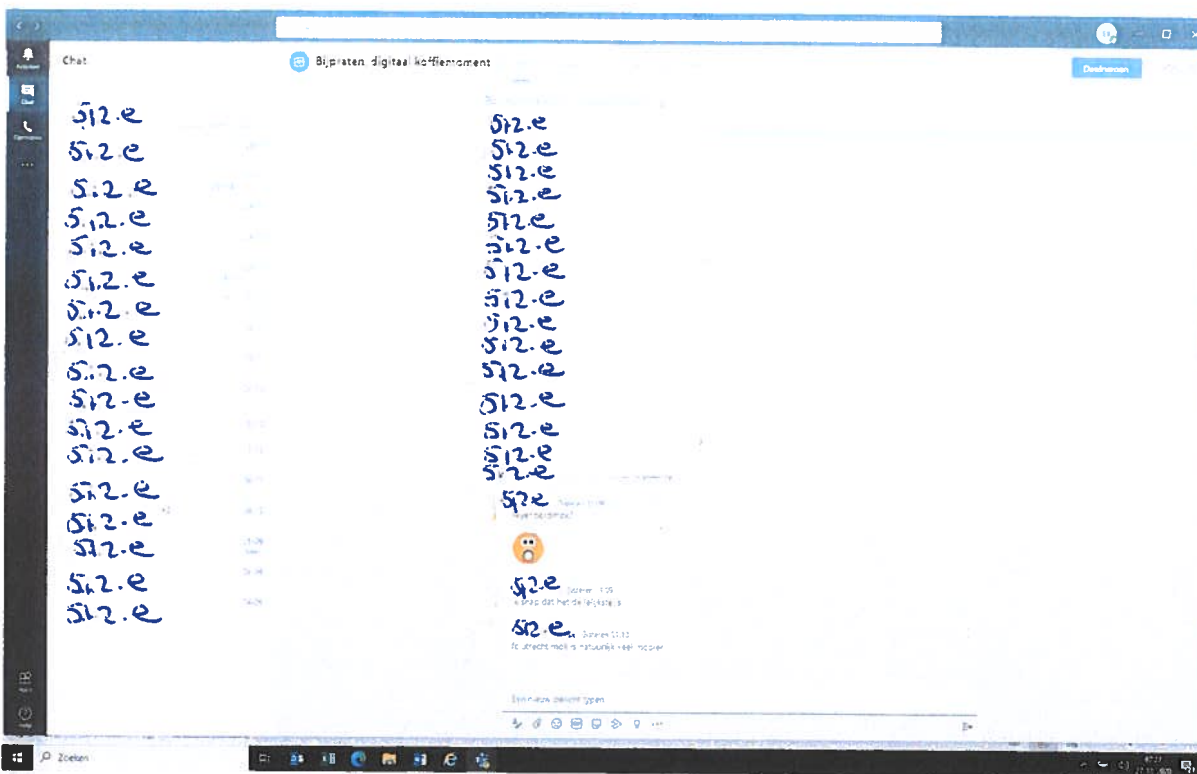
Chat

Bijpraten digitaal koffiemoment

Deelnemen

5.12.e
5.12.e
5.12.e
5.12.e
5.12.e
5.12.e
5.12.e
5.12.e
5.12.e
5.12.e
5.12.e
5.12.e
5.12.e
5.12.e
5.12.e
5.12.e
5.12.e

5.12.e
5.12.e
5.12.e
5.12.e
5.12.e
5.12.e
5.12.e
5.12.e
5.12.e
5.12.e
5.12.e
5.12.e
5.12.e
5.12.e
5.12.e

5.12.e
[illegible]

5.12.e
Ik snap dat het de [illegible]

5.12.e
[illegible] natuurlijk veel mooier

Een nieuw bericht typen

Zoeken